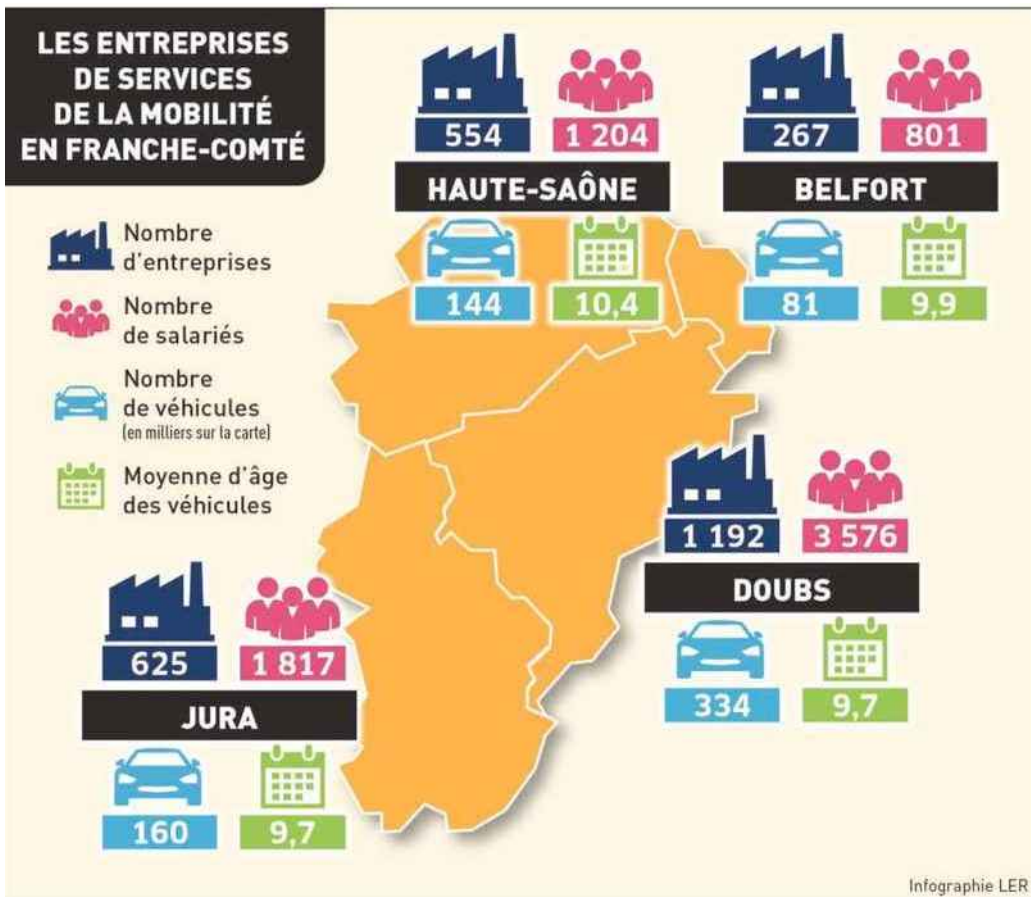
LES ENTREPRISES DE SERVICES DE LA MOBILITÉ EN FRANCHE-COMTÉ

Nombre d'entreprises

Nombre de salariés

Nombre de véhicules (en milliers sur la carte)

Moyenne d'âge des véhicules

554
1 204
HAUTE-SAÔNE
144
10,4

267
801
BELFORT
81
9,9

1 192
3 576
DOUBS
334
9,7

625
1 817
JURA
160
9,7

Infographie LER